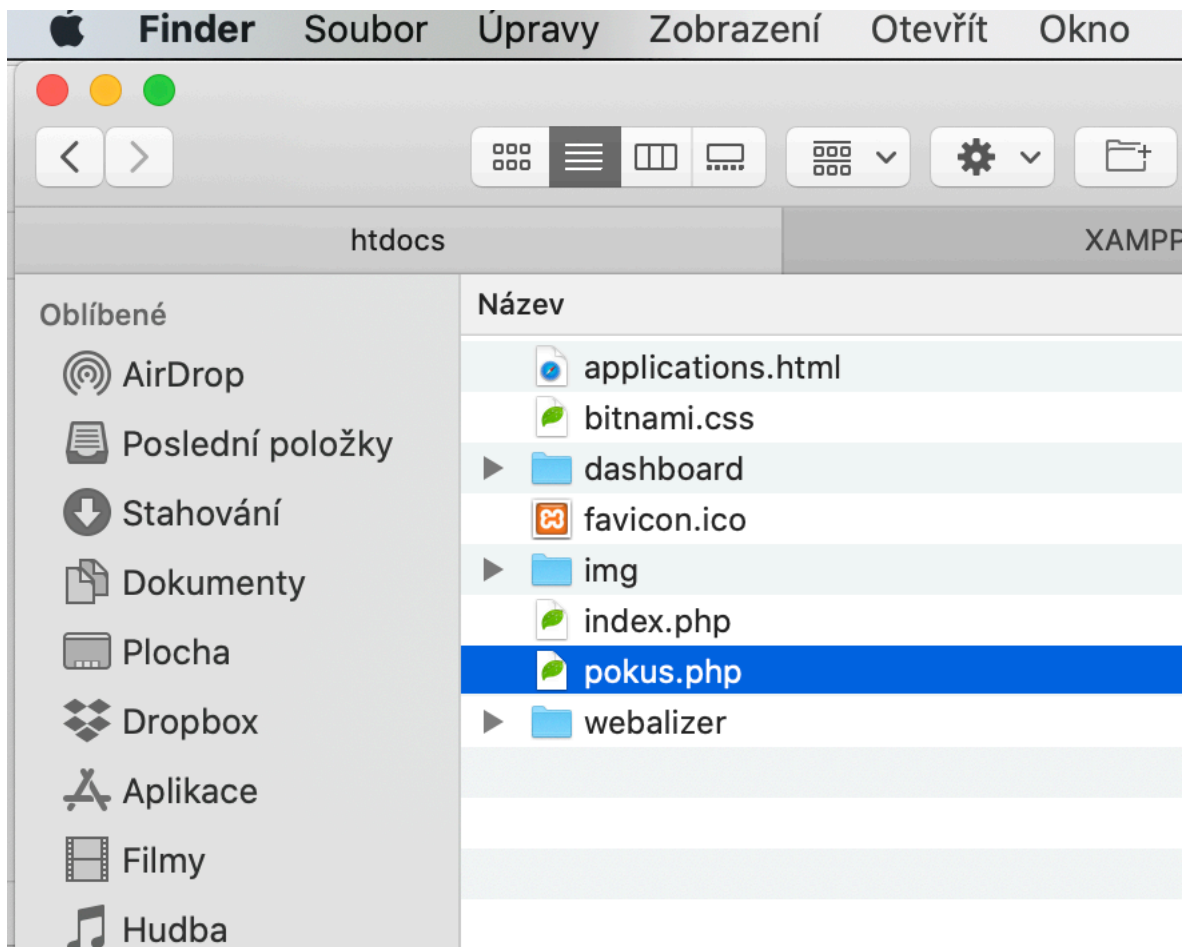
Finder Soubor Úpravy Zobrazení Otevřít Okno

htdocs
XAMPP

Oblíbené
AirDrop
Poslední položky
Stahování
Dokumenty
Plocha
Dropbox
Aplikace
Filmy
Hudba

Název
applications.html
bitnami.css
dashboard
favicon.ico
img
index.php
pokus.php
webalizer